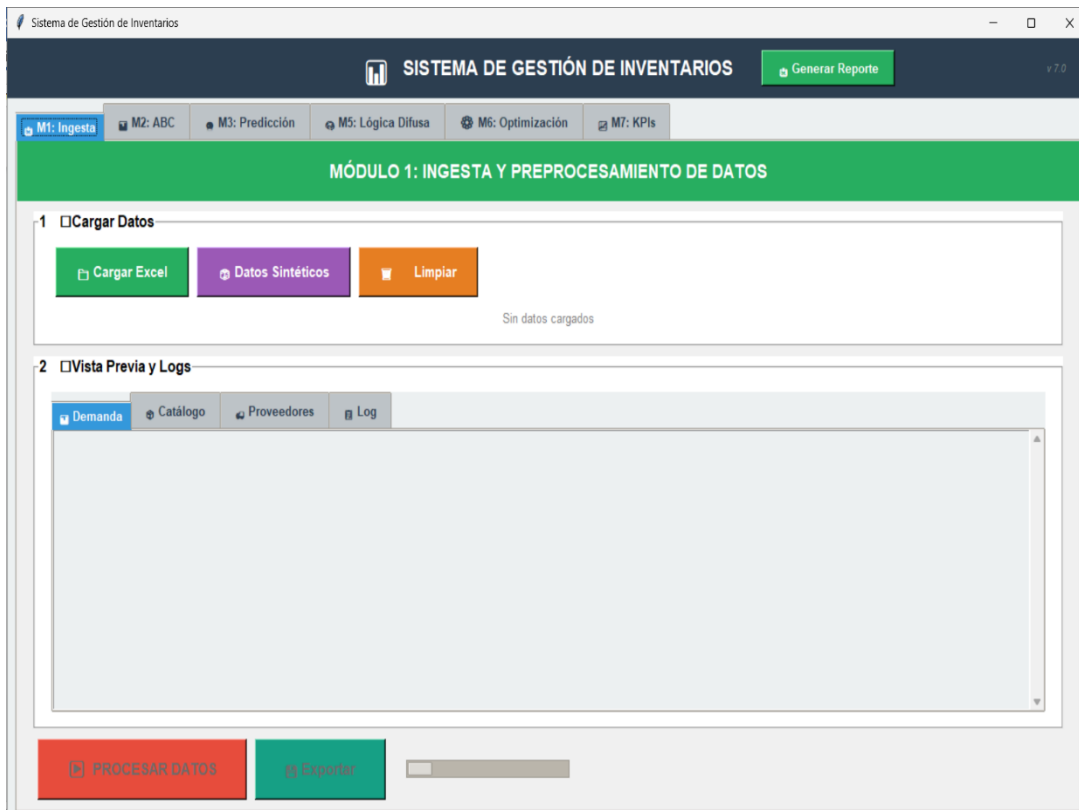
Sistema de Gestión de Inventarios

SISTEMA DE GESTIÓN DE INVENTARIOS

Generar Reporte

v 7.0

M1: Ingesta | M2: ABC | M3: Predicción | M5: Lógica Difusa | M6: Optimización | M7: KPIs

MÓDULO 1: INGESTA Y PREPROCESAMIENTO DE DATOS

1 □Cargar Datos

Cargar Excel

Datos Sintéticos

Limpiar

Sin datos cargados

2 □Vista Previa y Logs

Demanda | Catálogo | Proveedores | Log

PROCESAR DATOS

Exportar